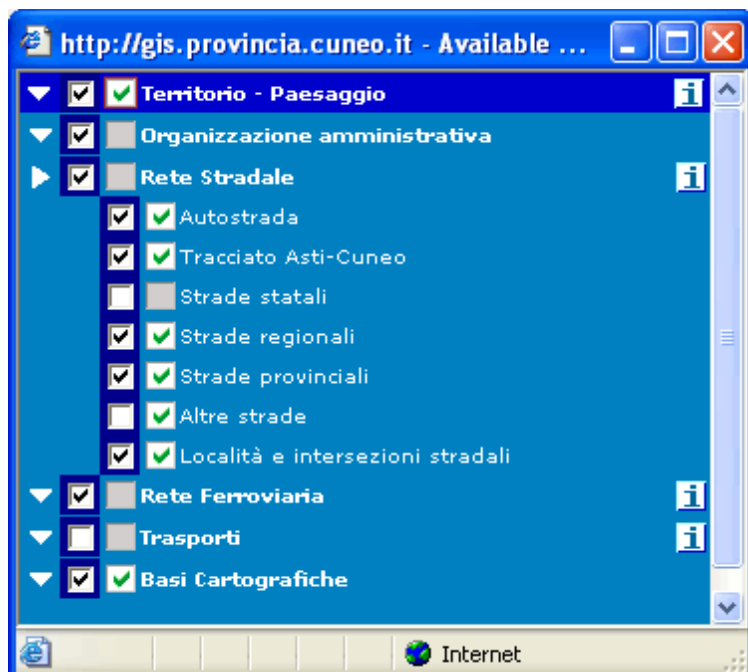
http://gis.provincia.cuneo.it - Available ...

Territorio - Paesaggio
Organizzazione amministrativa
Rete Stradale
Autostrada
Tracciato Asti-Cuneo
Strade statali
Strade regionali
Strade provinciali
Altre strade
Località e intersezioni stradali
Rete Ferroviaria
Trasporti
Basi Cartografiche

Internet